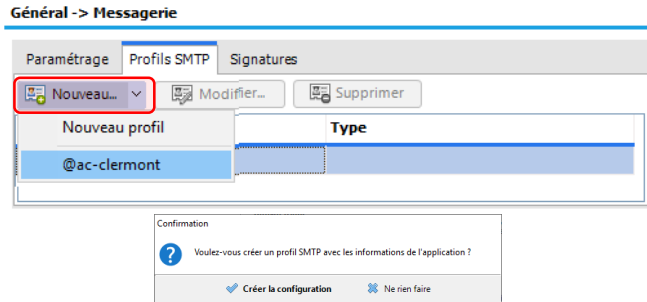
Général -> Messagerie

Paramétrage | Profils SMTP | Signatures

Nouveau... | Modifier... | Supprimer

Nouveau profil

@ac-clermont

Type

Confirmation

Voulez-vous créer un profil SMTP avec les informations de l'application ?

Créer la configuration | Ne rien faire